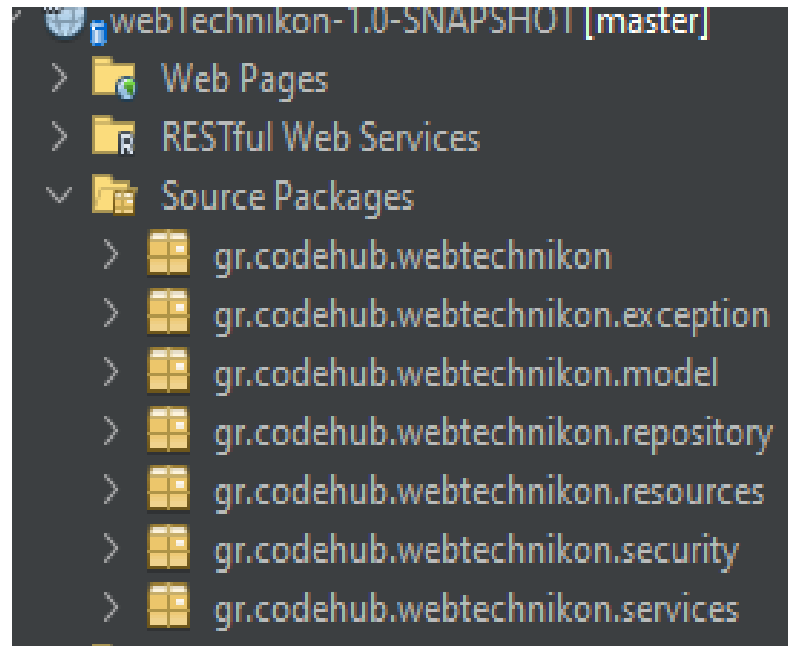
webTechnikon-1.0-SNAPSHOT [master]
Web Pages
RESTful Web Services
Source Packages
gr.codehub.webtechnikon
gr.codehub.webtechnikon.exception
gr.codehub.webtechnikon.model
gr.codehub.webtechnikon.repository
gr.codehub.webtechnikon.resources
gr.codehub.webtechnikon.security
gr.codehub.webtechnikon.services